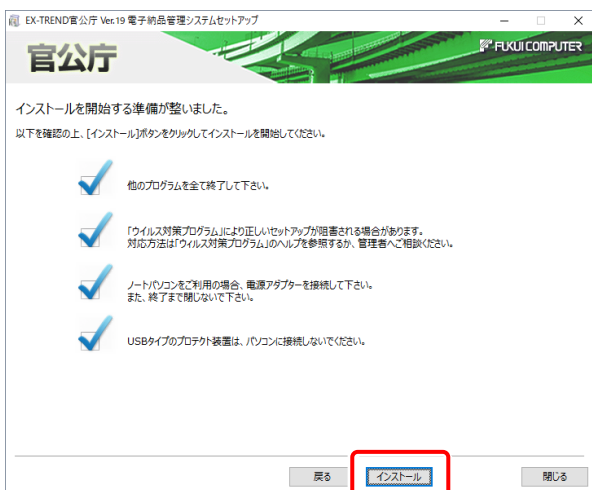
EX-TREND官公庁 Ver.19 電子納品管理システムセットアップ

官公庁

FUKUI COMPUTER

インストールを開始する準備が整いました。

以下を確認の上、[インストール]ボタンをクリックしてインストールを開始してください。

他のプログラムを全て終了して下さい。

「ウィルス対策プログラム」により正しいセットアップが阻害される場合があります。
対応方法は「ウィルス対策プログラム」のヘルプを参照するか、管理者へご相談ください。

ノートパソコンをご利用の場合、電源アダプターを接続して下さい。
また、終了まで閉じないで下さい。

USBタイプのプロテクト装置は、パソコンに接続しないでください。

戻る

インストール

閉じる